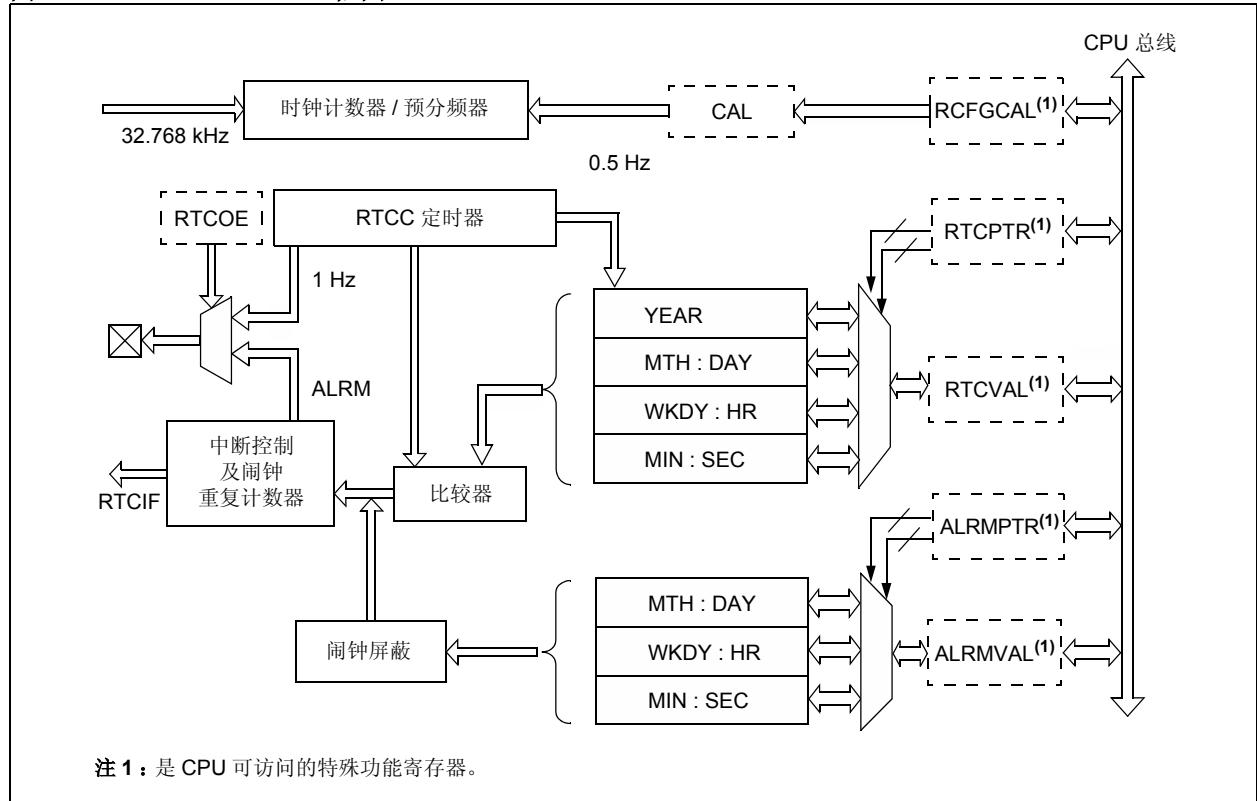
CPU 总线

时钟计数器 / 预分频器

CAL

RCFGCAL$^{(1)}$

32.768 kHz

0.5 Hz

RTCOE

RTCC 定时器

RTCPTR$^{(1)}$

1 Hz

YEAR

MTH : DAY

WKDY : HR

MIN : SEC

RTCVAL$^{(1)}$

ALRM

中断控制
及闹钟
重复计数器

RTCIF

比较器

ALRMPTR$^{(1)}$

闹钟屏蔽

MTH : DAY

WKDY : HR

MIN : SEC

ALRMVAL$^{(1)}$

注 1：是 CPU 可访问的特殊功能寄存器。